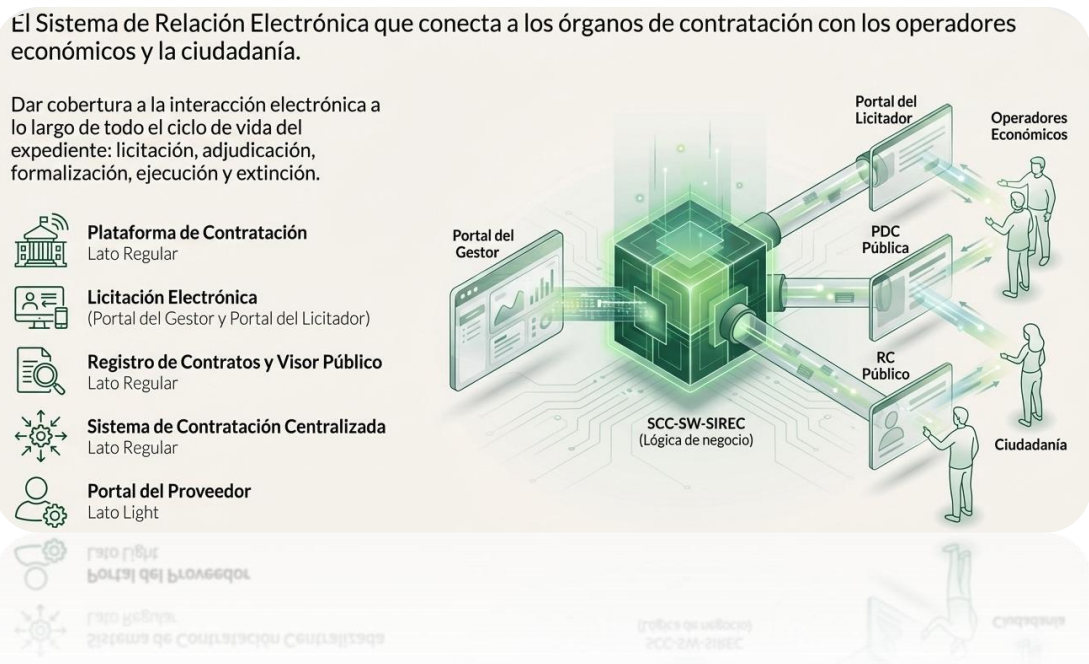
El Sistema de Relación Electrónica que conecta a los órganos de contratación con los operadores económicos y la ciudadanía.

Dar cobertura a la interacción electrónica a lo largo de todo el ciclo de vida del expediente: licitación, adjudicación, formalización, ejecución y extinción.

Plataforma de Contratación
Lato Regular

Licitación Electrónica
(Portal del Gestor y Portal del Licitador)

Registro de Contratos y Visor Público
Lato Regular

Sistema de Contratación Centralizada
Lato Regular

Portal del Proveedor
Lato Light

Portal del Gestor

Portal del Licitador

Operadores Económicos

PDC Pública

RC Público

SCC-SW-SIREC
(Lógica de negocio)

Ciudadanía